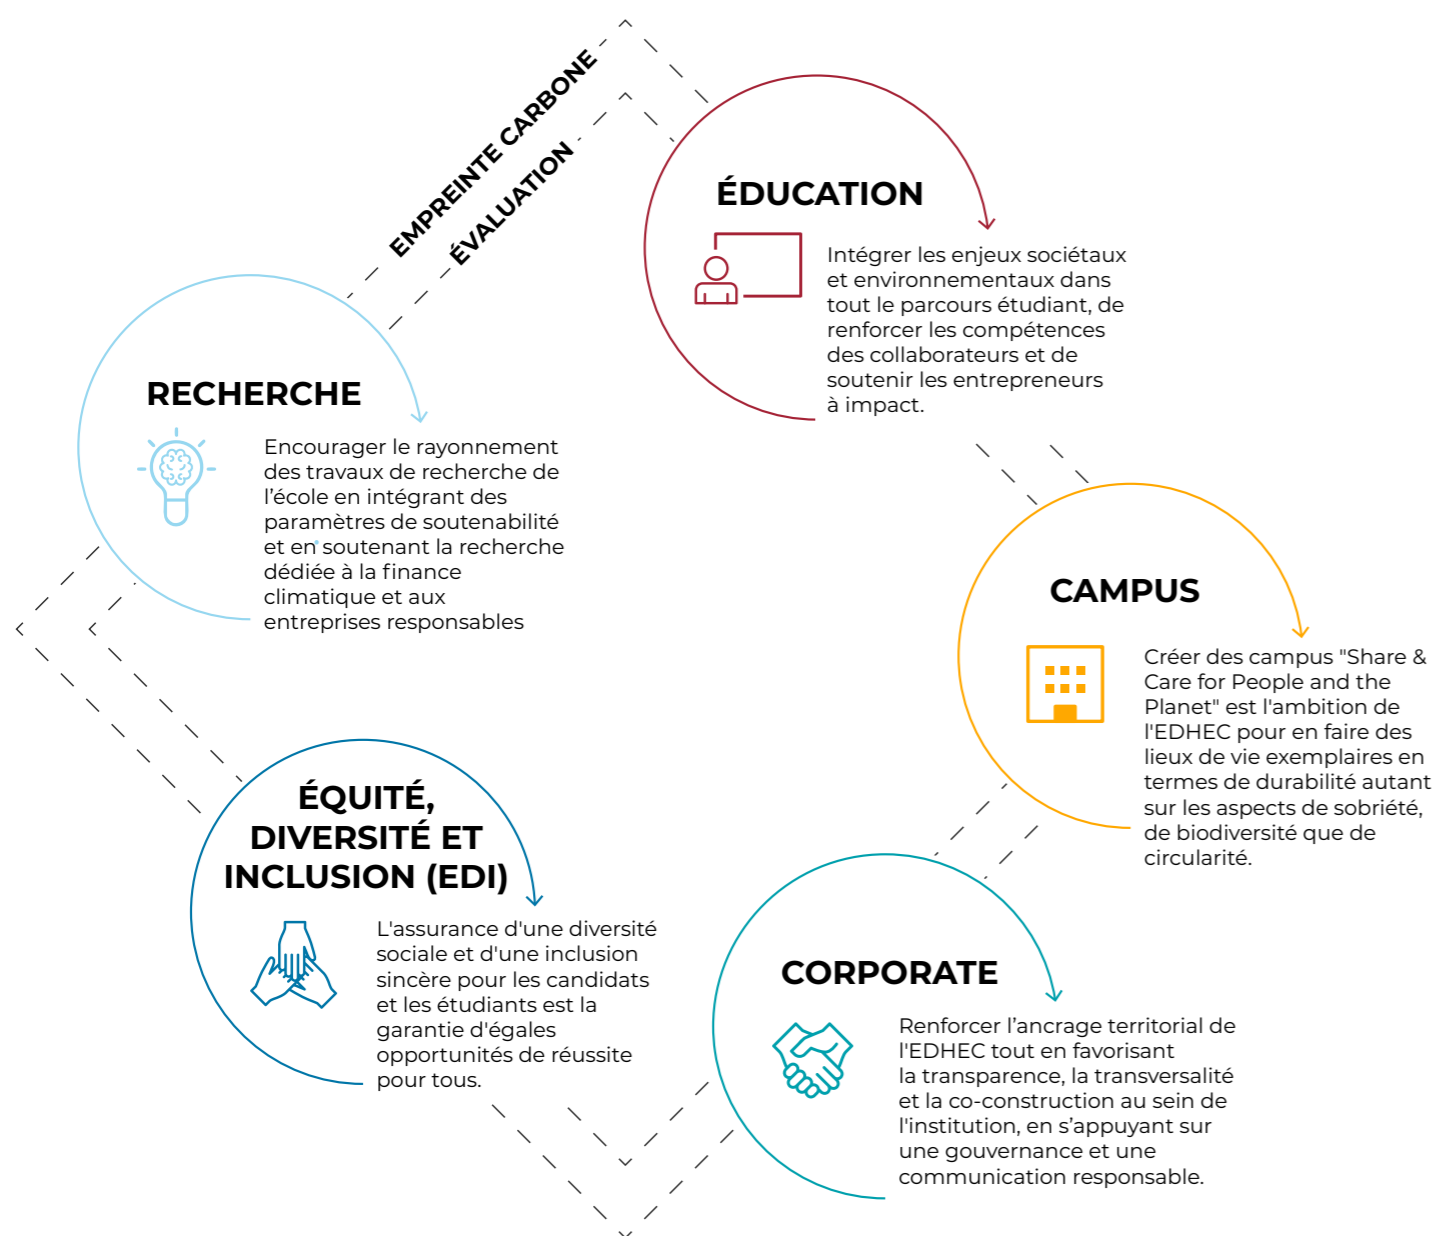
EMPREINTE CARBONE

ÉVALUATION

ÉDUCATION

Intégrer les enjeux sociétaux et environnementaux dans tout le parcours étudiant, de renforcer les compétences des collaborateurs et de soutenir les entrepreneurs à impact.

RECHERCHE

Encourager le rayonnement des travaux de recherche de l'école en intégrant des paramètres de soutenabilité et en soutenant la recherche dédiée à la finance climatique et aux entreprises responsables

CAMPUS

Créer des campus "Share & Care for People and the Planet" est l'ambition de l'EDHEC pour en faire des lieux de vie exemplaires en termes de durabilité autant sur les aspects de sobriété, de biodiversité que de circularité.

ÉQUITÉ, DIVERSITÉ ET INCLUSION (EDI)

L'assurance d'une diversité sociale et d'une inclusion sincère pour les candidats et les étudiants est la garantie d'égales opportunités de réussite pour tous.

CORPORATE

Renforcer l'ancrage territorial de l'EDHEC tout en favorisant la transparence, la transversalité et la co-construction au sein de l'institution, en s'appuyant sur une gouvernance et une communication responsable.